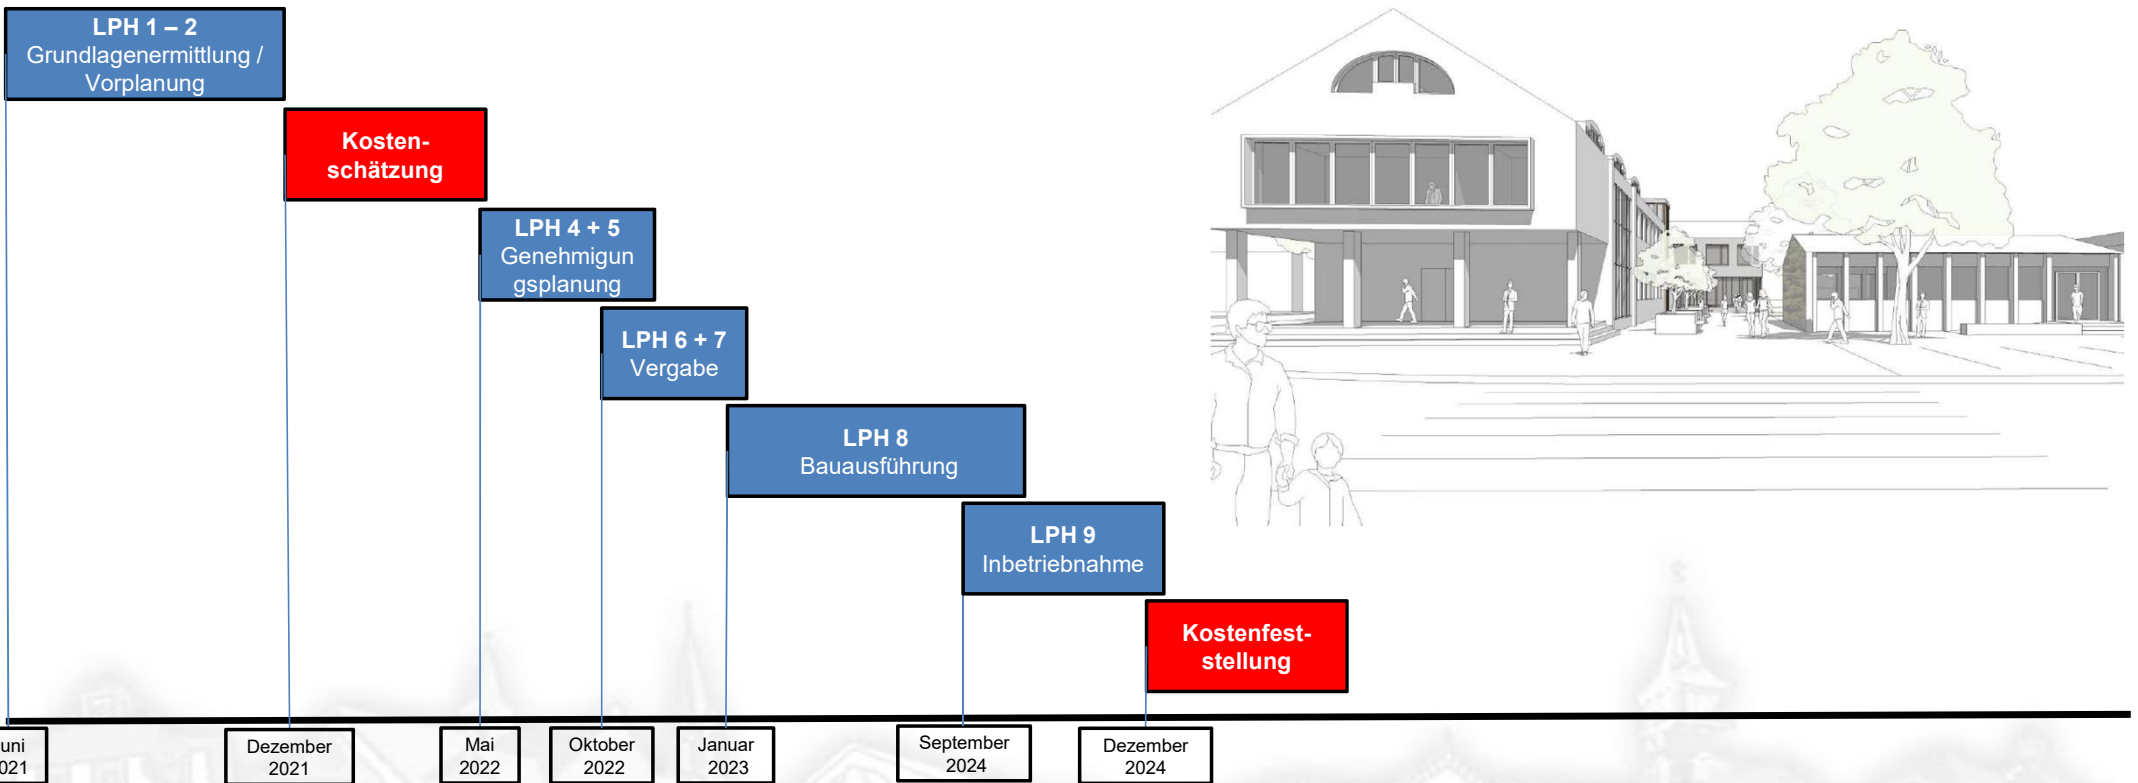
LPH 1 – 2
Grundlagenermittlung / Vorplanung

Kostenschätzung

LPH 4 + 5
Genehmigungsplanung

LPH 6 + 7
Vergabe

LPH 8
Bauausführung

LPH 9
Inbetriebnahme

Kostenfeststellung

uni
021

Dezember
2021

Mai
2022

Oktober
2022

Januar
2023

September
2024

Dezember
2024